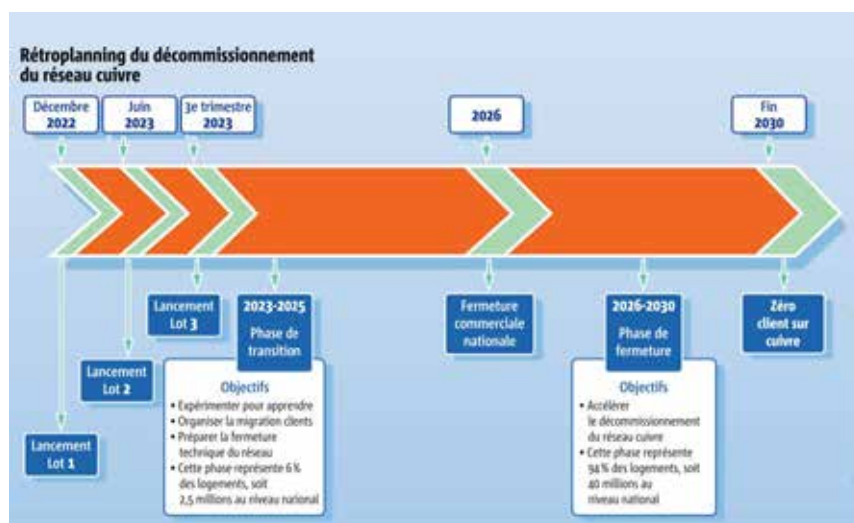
Rétroplanning du décommissionnement du réseau cuivre

Décembre 2022

Juin 2023

3e trimestre 2023

2026

Fin 2030

Lancement Lot 3

2023-2025 Phase de transition

Fermeture commerciale nationale

2026-2030 Phase de fermeture

Zéro client sur cuivre

Lancement Lot 2

Lancement Lot 1

Objectifs
• Expérimenter pour apprendre
• Organiser la migration clients
• Préparer la fermeture technique du réseau
• Cette phase représente 6 % des logements, soit 2,5 millions au niveau national

Objectifs
• Accélérer le décommissionnement du réseau cuivre
• Cette phase représente 94 % des logements, soit 40 millions au niveau national